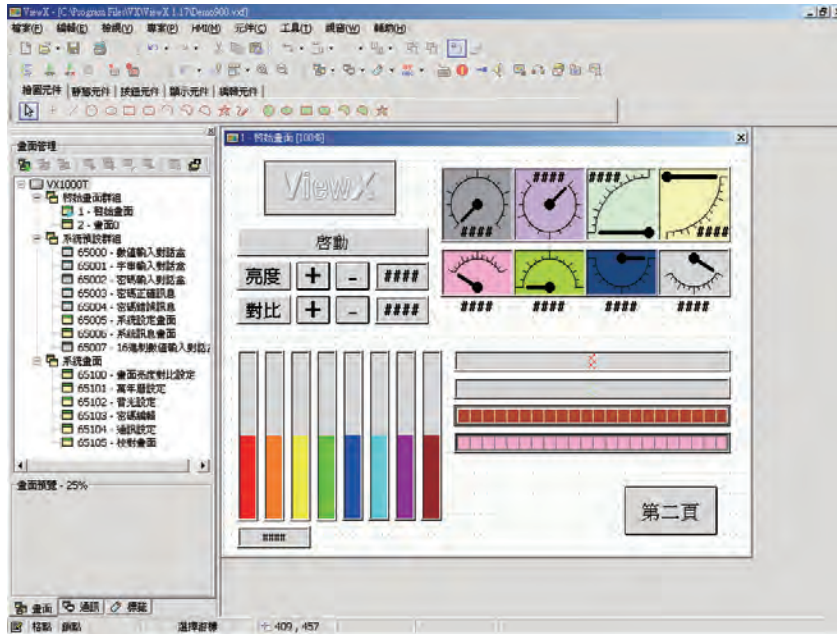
ViewX - [C:\Program Files\ViewX 1.17\Demo900.vxf]

檔案(F) 編輯(E) 檢視(V) 專案(P) HMI(M) 元件(C) 工具(T) 視窗(W) 輔助(H)

繪圖元件 | 靜態元件 | 按鈕元件 | 顯示元件 | 編輯元件 |

畫面管理

VX1000T
啟始畫面群組
1 - 啟始畫面
2 - 畫面0
系統預設群組
65000 - 數值輸入對話盒
65001 - 字串輸入對話盒
65002 - 密碼輸入對話盒
65003 - 密碼正確訊息
65004 - 密碼錯誤訊息
65005 - 系統設定畫面
65006 - 系統訊息畫面
65007 - 16進制數值輸入對話
系統畫面
65100 - 畫面亮度對比設定
65101 - 萬年曆設定
65102 - 背光設定
65103 - 密碼編輯
65104 - 通訊設定
65105 - 校對畫面

畫面預覽 - 25%

畫面 | 通訊 | 標籤

1 - 啟始畫面 [1004]

ViewX

啟動

亮度 + - ####

對比 + - ####

####

#### #### #### ####

#### #### #### ####

第二頁

格點 鎖點 選擇游標 409 , 457